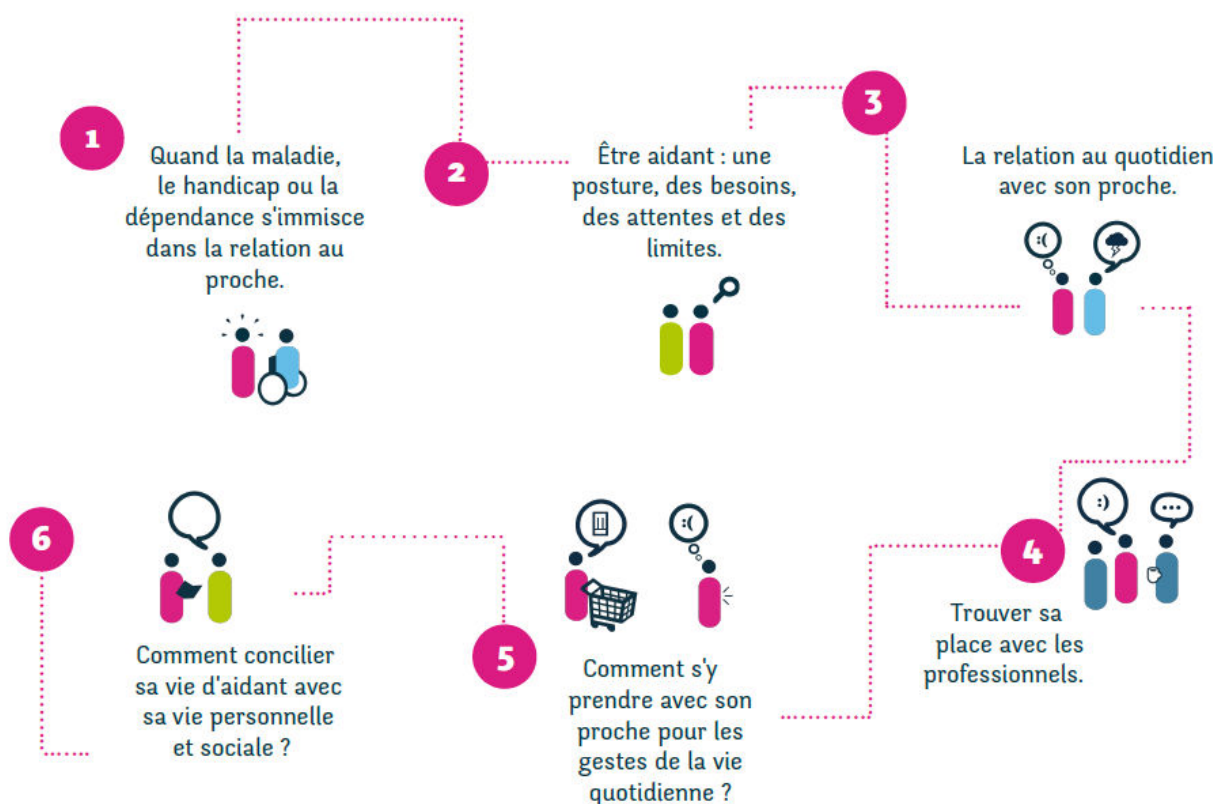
1

Quand la maladie, le handicap ou la dépendance s'immisce dans la relation au proche.

2

Être aidant : une posture, des besoins, des attentes et des limites.

3

La relation au quotidien avec son proche.

:(

4

:)

...

Trouver sa place avec les professionnels.

5

:(

Comment s'y prendre avec son proche pour les gestes de la vie quotidienne ?

6

Comment concilier sa vie d'aidant avec sa vie personnelle et sociale ?